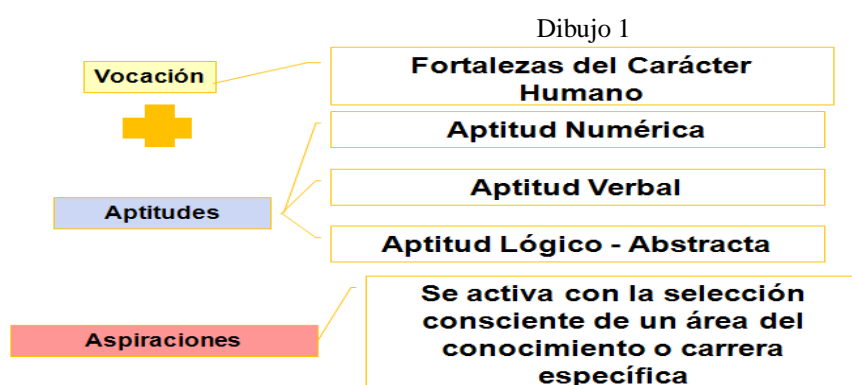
Dibujo 1

Vocación

Fortalezas del Carácter Humano

Aptitudes

Aptitud Numérica

Aptitud Verbal

Aptitud Lógico - Abstracta

Aspiraciones

Se activa con la selección consciente de un área del conocimiento o carrera específica